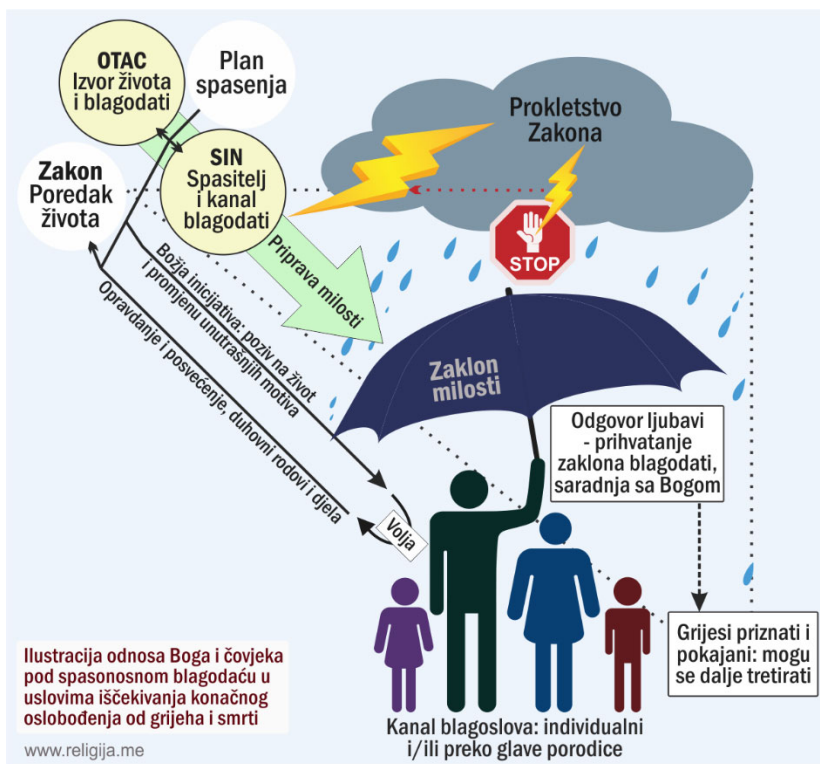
OTAC
Izvor života i blagodati

Plan spasenja

SIN
Spasitelj i kanal blagodati

Zakon
Poredak života

Prokletstvo Zakona

STOP

Priprava milosti

Božja inicijativa: poziv na život i promjenu unutrašnjih motiva

Opravdanje i posvećenje, duhovni rodovi i djela

Zaklon milosti

Volja

Odgovor ljubavi - prihvatanje zaklona blagodati, saradnja sa Bogom

Grijesi priznati i pokajani: mogu se dalje tretirati

Ilustracija odnosa Boga i čovjeka pod spasonosnom blagodaću u uslovima iščekivanja konačnog oslobođenja od grijeha i smrti

Kanal blagoslova: individualni i/ili preko glave porodice

www.religija.me